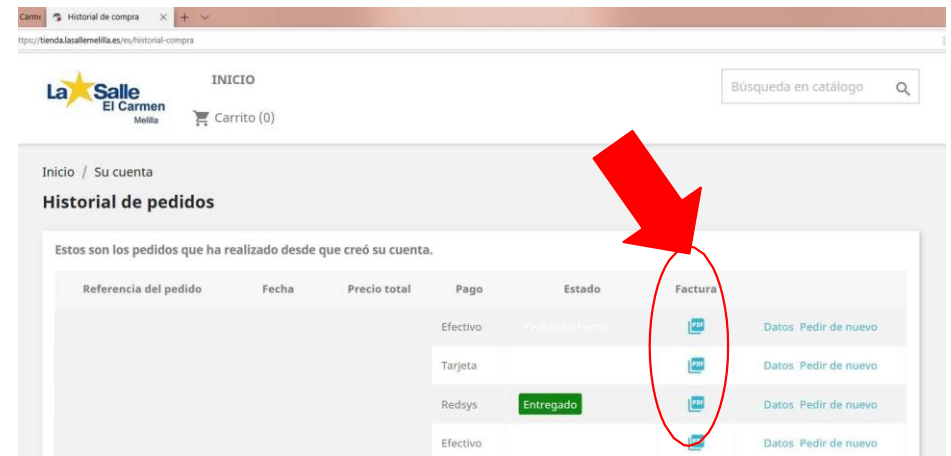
Carme Historial de compra × +

ttps://tienda.lasallemelilla.es/es/historial-compra

La Salle El Carmen Melilla

INICIO

Carrito (0)

Búsqueda en catálogo

Inicio / Su cuenta

Historial de pedidos

Estos son los pedidos que ha realizado desde que creó su cuenta.

| Referencia del pedido | Fecha | Precio total | Pago | Estado | Factura | |
|---|---|---|---|---|---|---|
| | | | Efectivo | Pedido en tienda | PDF | Datos Pedir de nuevo |
| | | | Tarjeta | | PDF | Datos Pedir de nuevo |
| | | | Redsys | Entregado | PDF | Datos Pedir de nuevo |
| | | | Efectivo | | PDF | Datos Pedir de nuevo |